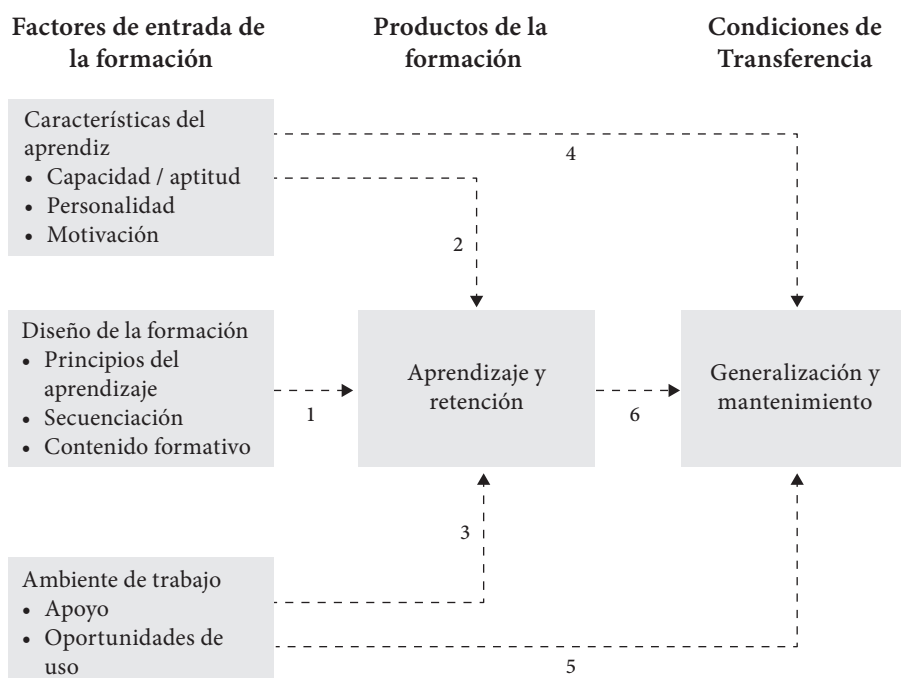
Factores de entrada de la formación

Productos de la formación

Condiciones de Transferencia

Características del aprendiz
• Capacidad / aptitud
• Personalidad
• Motivación

4

2

Diseño de la formación
• Principios del aprendizaje
• Secuenciación
• Contenido formativo

1

Aprendizaje y retención

6

Generalización y mantenimiento

3

Ambiente de trabajo
• Apoyo
• Oportunidades de uso

5